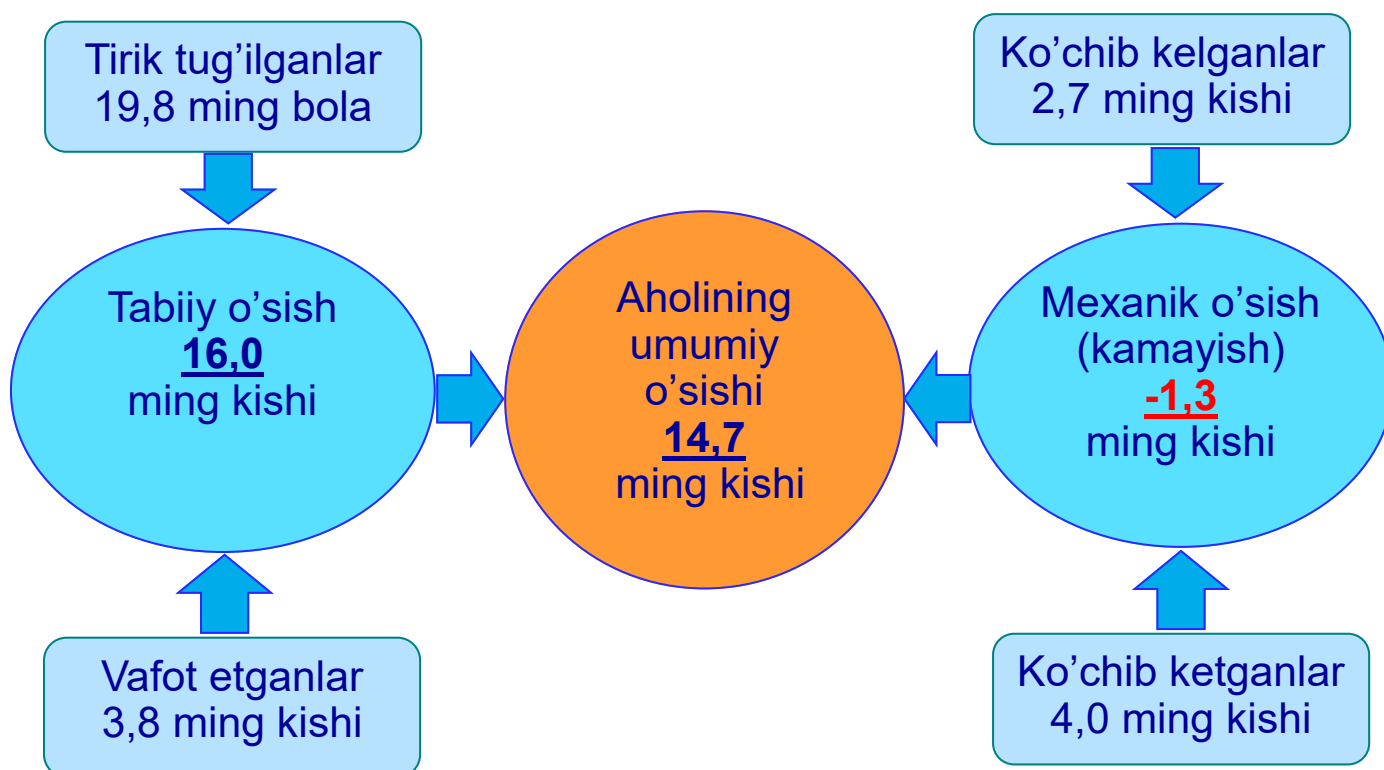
Tirik tug'ilganlar
19,8 ming bola

Ko'chib kelganlar
2,7 ming kishi

Tabiiy o'sish
16,0
ming kishi

Aholining
umumiy
o'sishi
14,7
ming kishi

Mexanik o'sish
(kamayish)
-1,3
ming kishi

Vafot etganlar
3,8 ming kishi

Ko'chib ketganlar
4,0 ming kishi